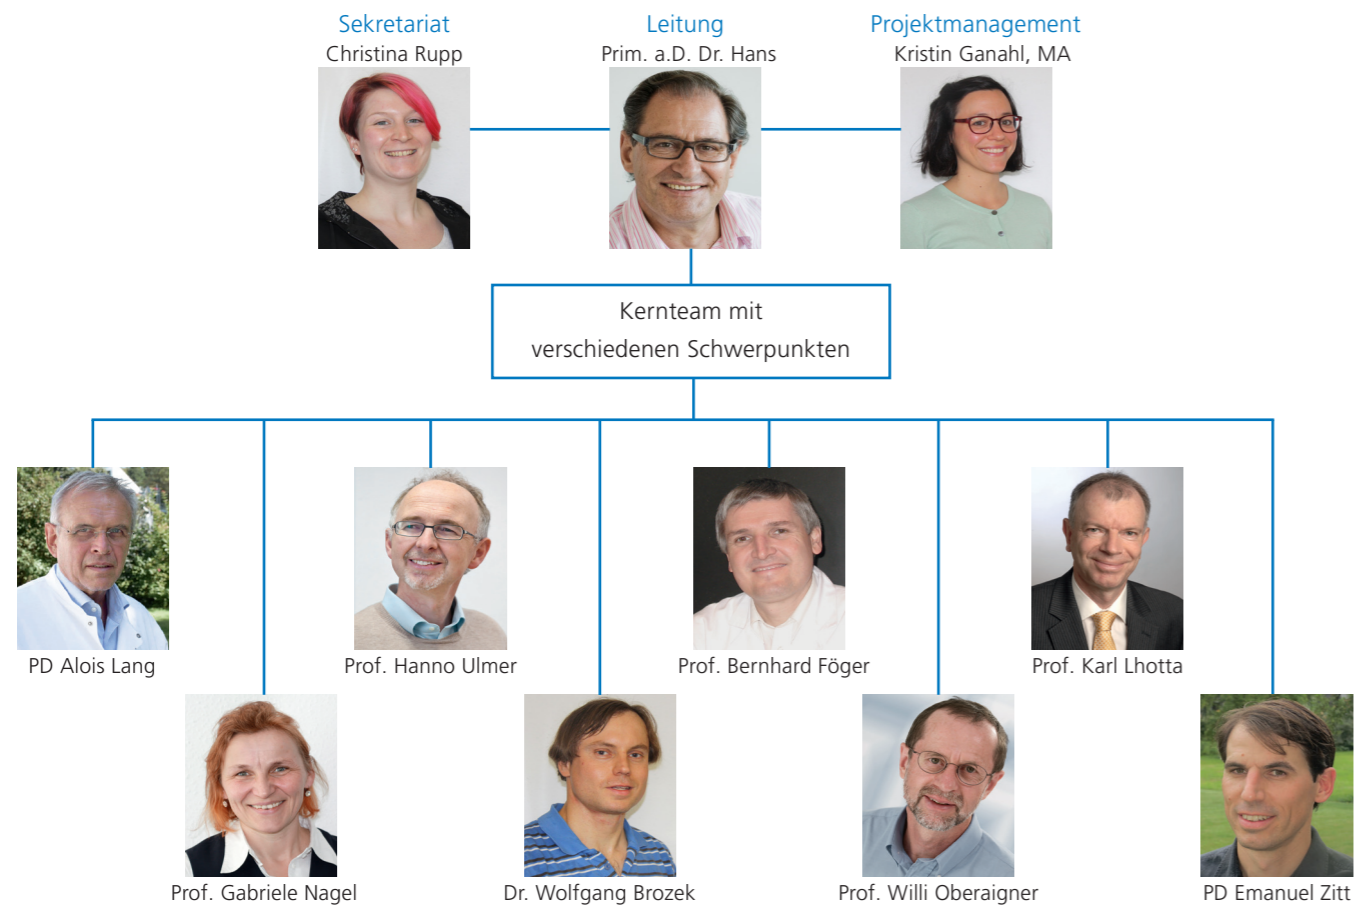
Sekretariat
Christina Rupp

Leitung
Prim. a.D. Dr. Hans

Projektmanagement
Kristin Ganahl, MA

Kernteam mit verschiedenen Schwerpunkten

PD Alois Lang

Prof. Hanno Ulmer

Prof. Bernhard Föger

Prof. Karl Lhotta

Prof. Gabriele Nagel

Dr. Wolfgang Brozek

Prof. Willi Oberaigner

PD Emanuel Zitt